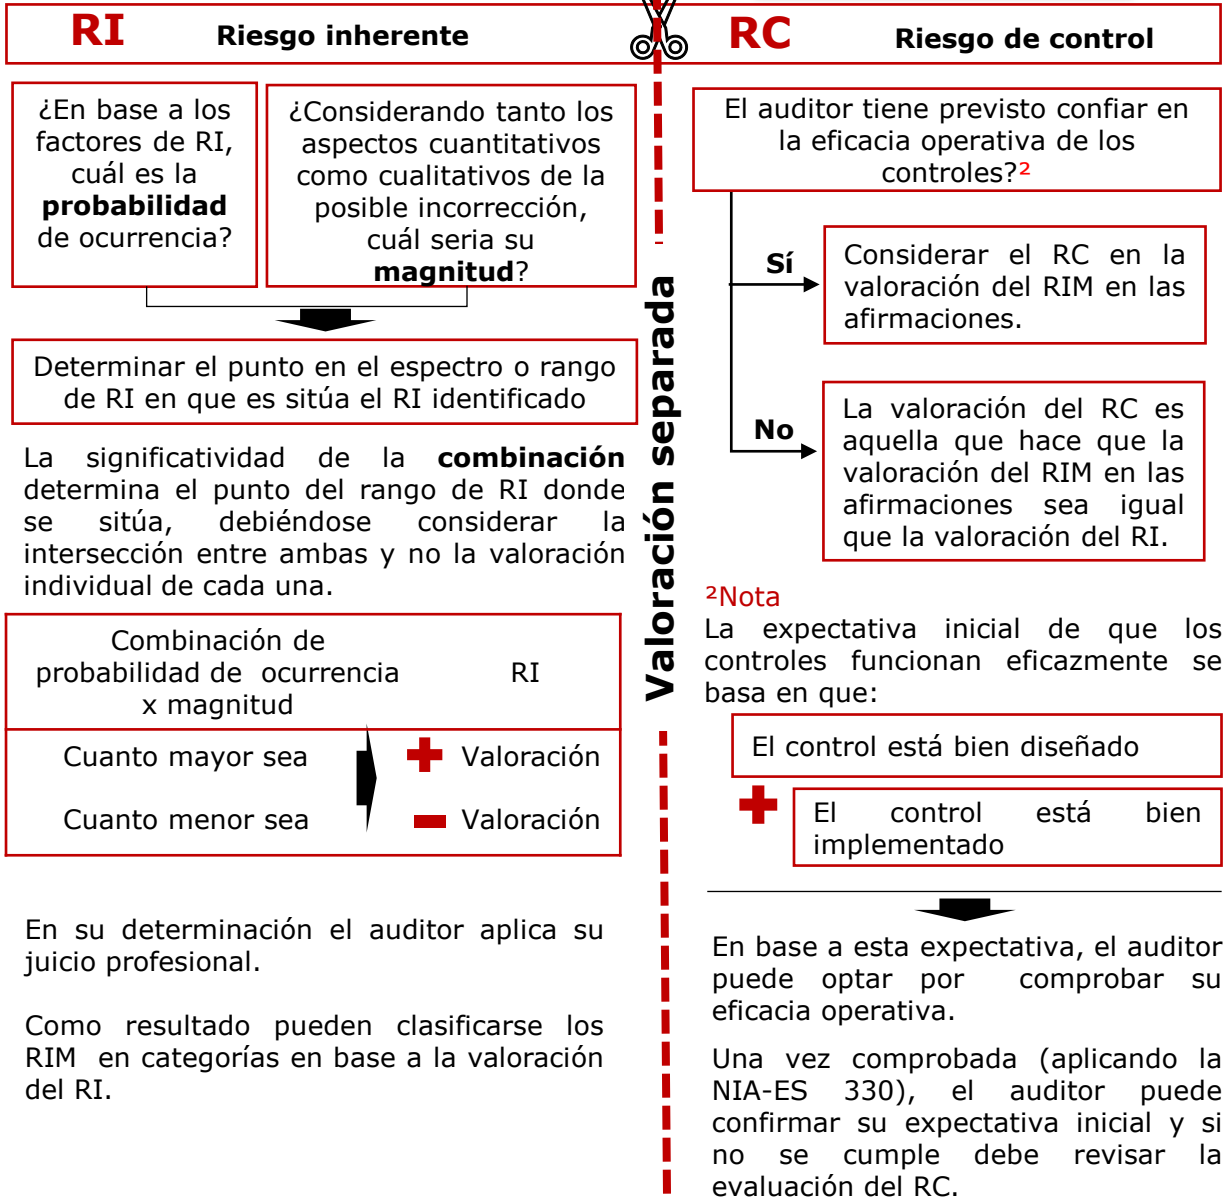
RI Riesgo inherente

¿En base a los factores de RI, cuál es la **probabilidad** de ocurrencia?

¿Considerando tanto los aspectos cuantitativos como cualitativos de la posible incorrección, cuál seria su **magnitud**?

Determinar el punto en el espectro o rango de RI en que es sitúa el RI identificado

La significatividad de la **combinación** determina el punto del rango de RI donde se sitúa, debiéndose considerar la intersección entre ambas y no la valoración individual de cada una.

| Combinación de probabilidad de ocurrencia x magnitud | RI |
|---|---|
| Cuanto mayor sea | + Valoración |
| Cuanto menor sea | − Valoración |

En su determinación el auditor aplica su juicio profesional.

Como resultado pueden clasificarse los RIM en categorías en base a la valoración del RI.

Valoración separada

RC Riesgo de control

El auditor tiene previsto confiar en la eficacia operativa de los controles?²

Sí

Considerar el RC en la valoración del RIM en las afirmaciones.

No

La valoración del RC es aquella que hace que la valoración del RIM en las afirmaciones sea igual que la valoración del RI.

²Nota
La expectativa inicial de que los controles funcionan eficazmente se basa en que:

El control está bien diseñado

+

El control está bien implementado

En base a esta expectativa, el auditor puede optar por comprobar su eficacia operativa.

Una vez comprobada (aplicando la NIA-ES 330), el auditor puede confirmar su expectativa inicial y si no se cumple debe revisar la evaluación del RC.